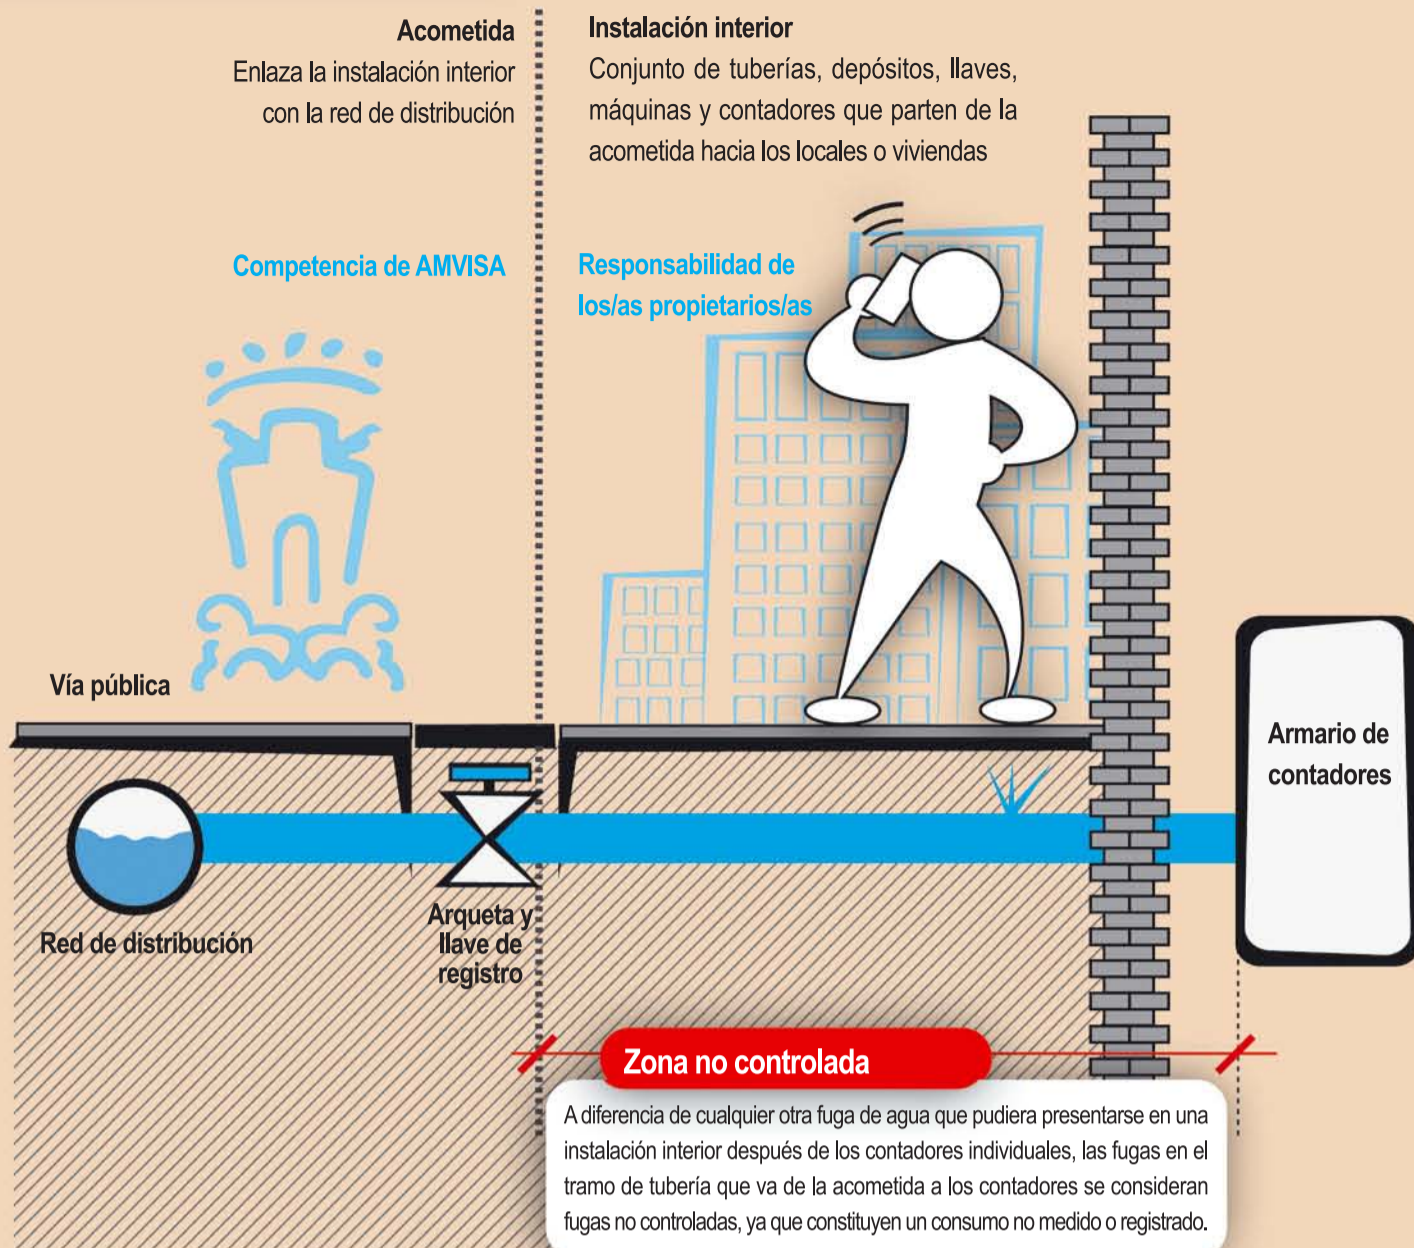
Acometida
Enlaza la instalación interior con la red de distribución

Instalación interior
Conjunto de tuberías, depósitos, llaves, máquinas y contadores que parten de la acometida hacia los locales o viviendas

Competencia de AMVISA

Responsabilidad de los/as propietarios/as

Vía pública

Armario de contadores

Red de distribución

Arqueta y llave de registro

Zona no controlada

A diferencia de cualquier otra fuga de agua que pudiera presentarse en una instalación interior después de los contadores individuales, las fugas en el tramo de tubería que va de la acometida a los contadores se consideran fugas no controladas, ya que constituyen un consumo no medido o registrado.